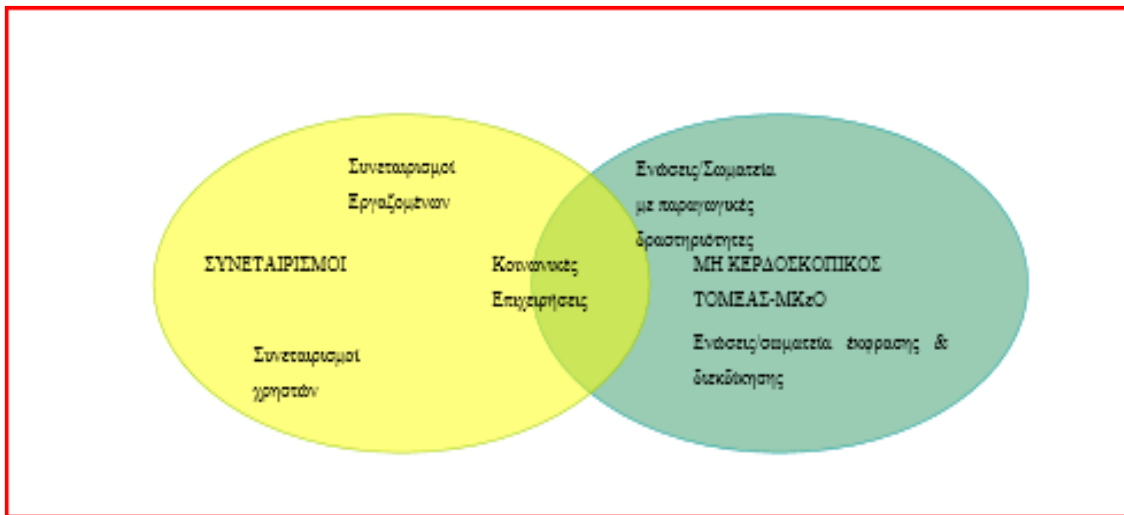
Συνεταιρισμοί Εργαζομένων

ΣΥΝΕΤΑΙΡΙΣΜΟΙ

Κοινωνικές Επιχειρήσεις

Συνεταιρισμοί χρηστών

Ενώσεις/Σωματεία με παραγωγικές δραστηριότητες

ΜΗ ΚΕΡΔΟΣΚΟΠΙΚΟΣ ΤΟΜΕΑΣ-ΜΚεΟ

Ενώσεις/σωματεία έκφρασης & διεκδίκησης